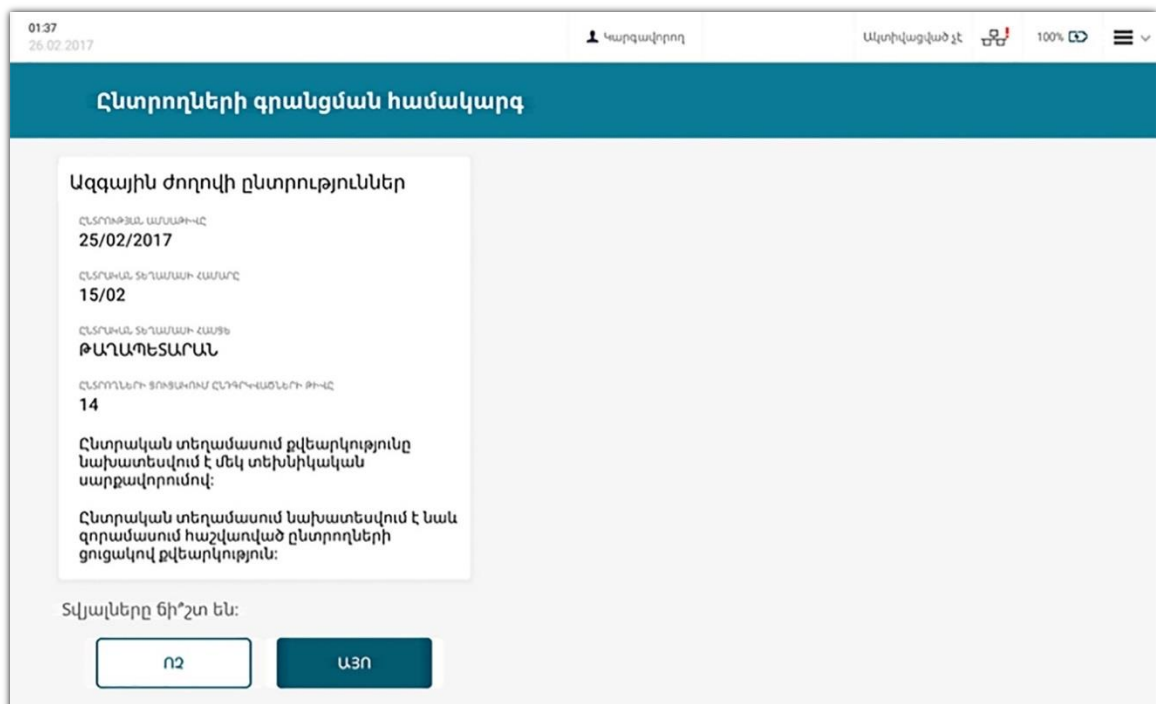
01:37
26.02.2017

Կարգավորող

Ակտիվացված չէ

100%

Ընտրողների գրանցման համակարգ

Ազգային ժողովի ընտրություններ

ԸՆՏՐՈՒԹՅԱՆ ԱՄՍԱԹԻՎԸ
25/02/2017

ԸՆՏՐԱԿԱՆ ՏԵՂԱՄԱՍԻ ՀԱՄԱՐԸ
15/02

ԸՆՏՐԱԿԱՆ ՏԵՂԱՄԱՍԻ ՀԱՍՑԵ
ԹԱՂԱՊԵՏԱՐԱՆ

ԸՆՏՐՈՂՆԵՐԻ ՑՈՒՑԱԿՈՒՄ ԸՆԴԳՐԿՎԱԾՆԵՐԻ ԹԻՎԸ
14

Ընտրական տեղամասում քվեարկությունը նախատեսվում է մեկ տեխնիկական սարքավորումով:

Ընտրական տեղամասում նախատեսվում է նաև զորամասում հաշվառված ընտրողների ցուցակով քվեարկություն:

Տվյալները ճի՞շտ են:

ՈՉ

ԱՅՈ